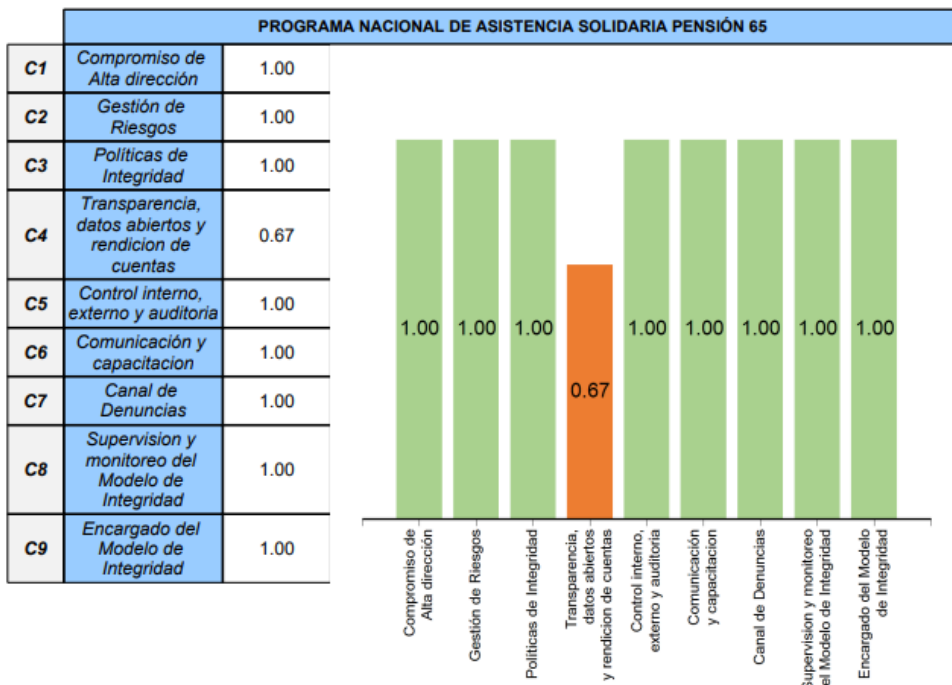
PROGRAMA NACIONAL DE ASISTENCIA SOLIDARIA PENSIÓN 65

| | | |
|---|---|---|
| C1 | Compromiso de Alta dirección | 1.00 |
| C2 | Gestión de Riesgos | 1.00 |
| C3 | Políticas de Integridad | 1.00 |
| C4 | Transparencia, datos abiertos y rendicion de cuentas | 0.67 |
| C5 | Control interno, externo y auditoria | 1.00 |
| C6 | Comunicación y capacitacion | 1.00 |
| C7 | Canal de Denuncias | 1.00 |
| C8 | Supervision y monitoreo del Modelo de Integridad | 1.00 |
| C9 | Encargado del Modelo de Integridad | 1.00 |

1.00 1.00 1.00 0.67 1.00 1.00 1.00 1.00 1.00

Compromiso de Alta dirección
Gestión de Riesgos
Políticas de Integridad
Transparencia, datos abiertos y rendicion de cuentas
Control interno, externo y auditoria
Comunicación y capacitacion
Canal de Denuncias
Supervision y monitoreo del Modelo de Integridad
Encargado del Modelo de Integridad